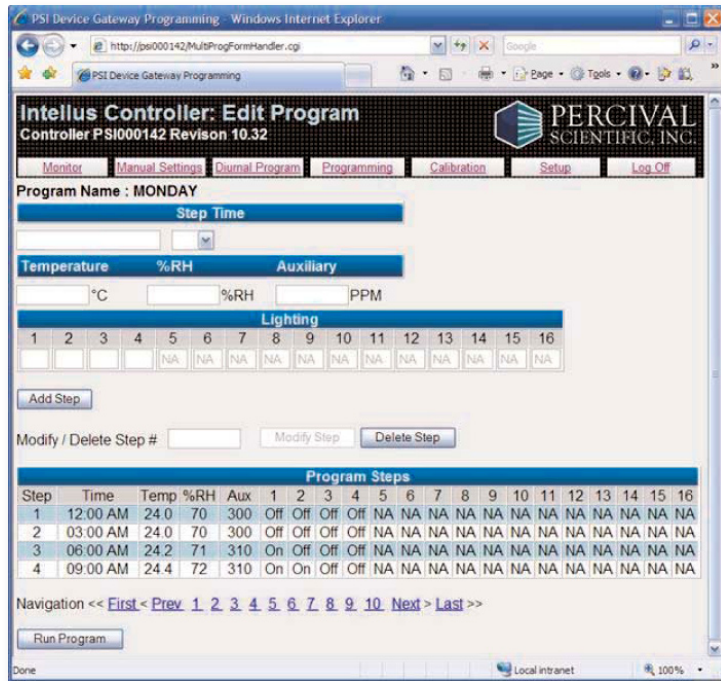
PSI Device Gateway Programming - Windows Internet Explorer

http://psi000142/MultiProgFormHandler.cgi

Google

PSI Device Gateway Programming

Page · Tools ·

Intellus Controller: Edit Program

Controller PSI000142 Revison 10.32

PERCIVAL SCIENTIFIC, INC.

Monitor | Manual Settings | Diurnal Program | Programming | Calibration | Setup | Log Off

Program Name : MONDAY

Step Time

Temperature %RH Auxiliary

°C %RH PPM

Lighting

1 2 3 4 5 6 7 8 9 10 11 12 13 14 15 16

NA NA NA NA NA NA NA NA NA NA NA NA

Add Step

Modify / Delete Step # Modify Step Delete Step

Program Steps

| Step | Time | Temp | %RH | Aux | 1 | 2 | 3 | 4 | 5 | 6 | 7 | 8 | 9 | 10 | 11 | 12 | 13 | 14 | 15 | 16 |
|---|---|---|---|---|---|---|---|---|---|---|---|---|---|---|---|---|---|---|---|---|
| 1 | 12:00 AM | 24.0 | 70 | 300 | Off | Off | Off | Off | NA | NA | NA | NA | NA | NA | NA | NA | NA | NA | NA | NA |
| 2 | 03:00 AM | 24.0 | 70 | 300 | Off | Off | Off | Off | NA | NA | NA | NA | NA | NA | NA | NA | NA | NA | NA | NA |
| 3 | 06:00 AM | 24.2 | 71 | 310 | On | Off | Off | Off | NA | NA | NA | NA | NA | NA | NA | NA | NA | NA | NA | NA |
| 4 | 09:00 AM | 24.4 | 72 | 310 | On | On | Off | Off | NA | NA | NA | NA | NA | NA | NA | NA | NA | NA | NA | NA |

Navigation << First < Prev 1 2 3 4 5 6 7 8 9 10 Next > Last >>

Run Program

Done

Local intranet

100%